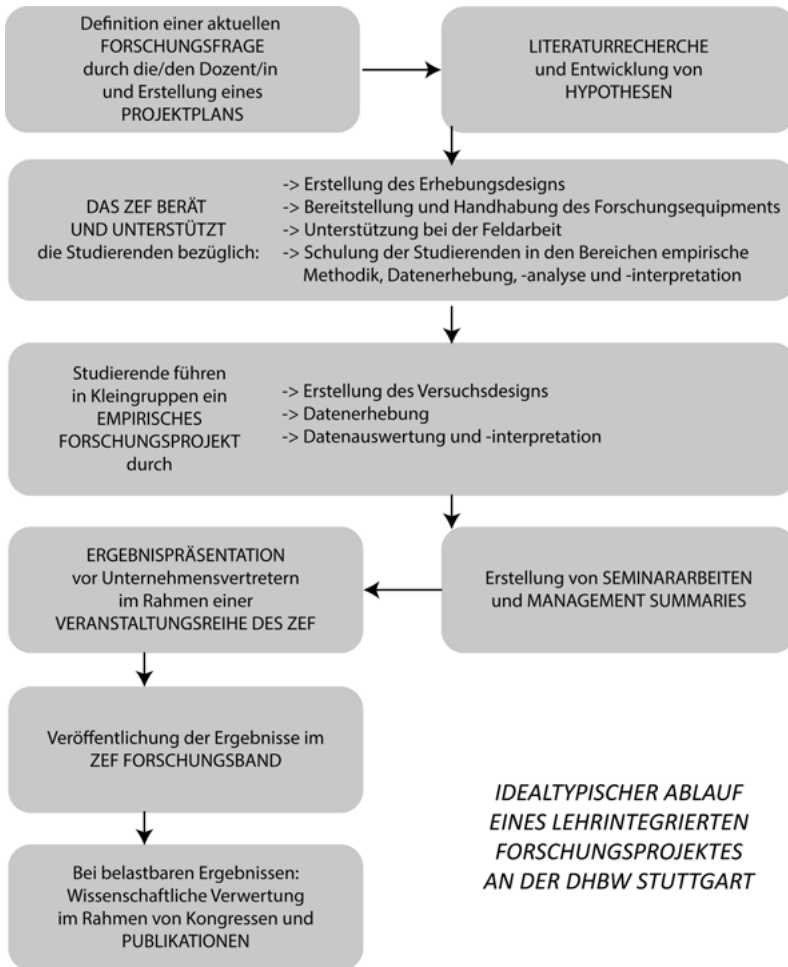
Definition einer aktuellen FORSCHUNGSFRAGE durch die/den Dozent/in und Erstellung eines PROJEKTPLANS

LITERATURRECHERCHE und Entwicklung von HYPOTHESEN

DAS ZEF BERÄT UND UNTERSTÜTZT die Studierenden bezüglich:

-> Erstellung des Erhebungsdesigns
-> Bereitstellung und Handhabung des Forschungsequipments
-> Unterstützung bei der Feldarbeit
-> Schulung der Studierenden in den Bereichen empirische Methodik, Datenerhebung, -analyse und -interpretation

Studierende führen in Kleingruppen ein EMPIRISCHES FORSCHUNGSPROJEKT durch

-> Erstellung des Versuchsdesigns
-> Datenerhebung
-> Datenauswertung und -interpretation

ERGEBNISPRÄSENTATION vor Unternehmensvertretern im Rahmen einer VERANSTALTUNGSREIHE DES ZEF

Erstellung von SEMINARARBEITEN und MANAGEMENT SUMMARIES

Veröffentlichung der Ergebnisse im ZEF FORSCHUNGSBAND

Bei belastbaren Ergebnissen: Wissenschaftliche Verwertung im Rahmen von Kongressen und PUBLIKATIONEN

IDEALTYPISCHER ABLAUF EINES LEHRINTEGRIERTEN FORSCHUNGSPROJEKTES AN DER DHBW STUTTGART